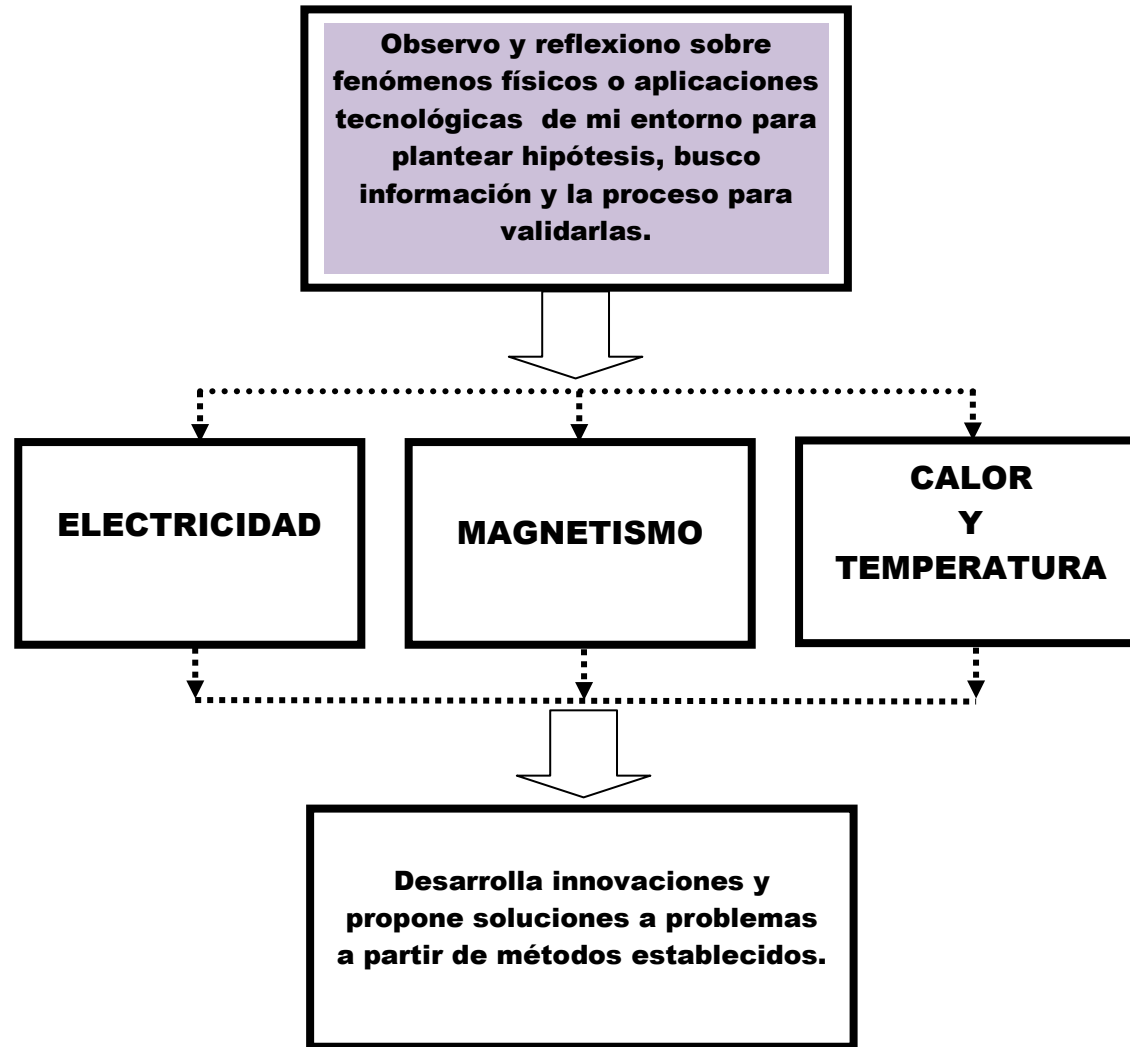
Observo y reflexiono sobre fenómenos físicos o aplicaciones tecnológicas de mi entorno para plantear hipótesis, busco información y la proceso para validarlas.

ELECTRICIDAD

MAGNETISMO

CALOR
Y
TEMPERATURA

Desarrolla innovaciones y propone soluciones a problemas a partir de métodos establecidos.